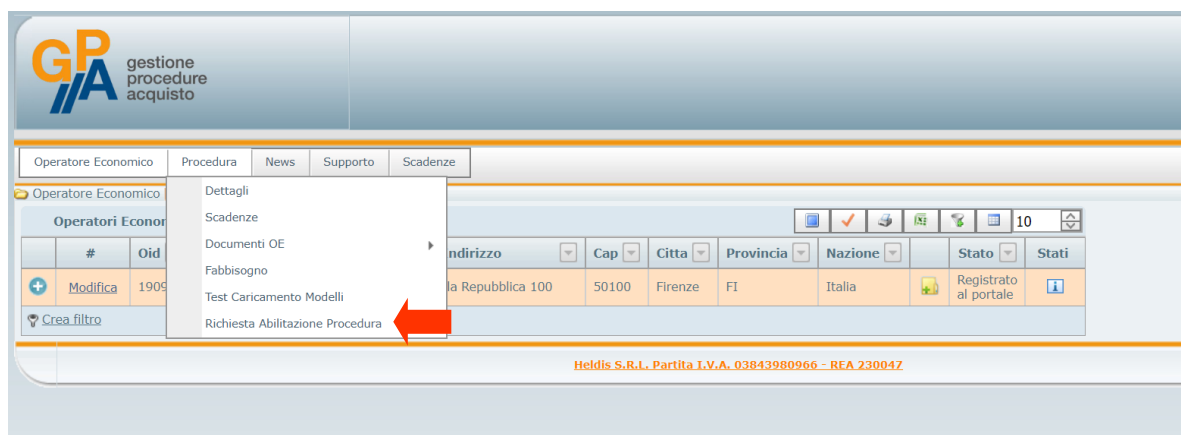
GPA gestione procedure acquisto

Operatore Economico | Procedura | News | Supporto | Scadenze

Operatore Economico

Dettagli
Scadenze
Documenti OE
Fabbisogno
Test Caricamento Modelli
Richiesta Abilitazione Procedura

Operatori Econor

10

| | # | Oid | Indirizzo | Cap | Citta | Provincia | Nazione | | Stato | Stati |
|---|---|---|---|---|---|---|---|---|---|---|
| | Modifica | 1909 | la Repubblica 100 | 50100 | Firenze | FI | Italia | | Registrato al portale | |

Crea filtro

Heldis S.R.L. Partita I.V.A. 03843980966 - REA 230047